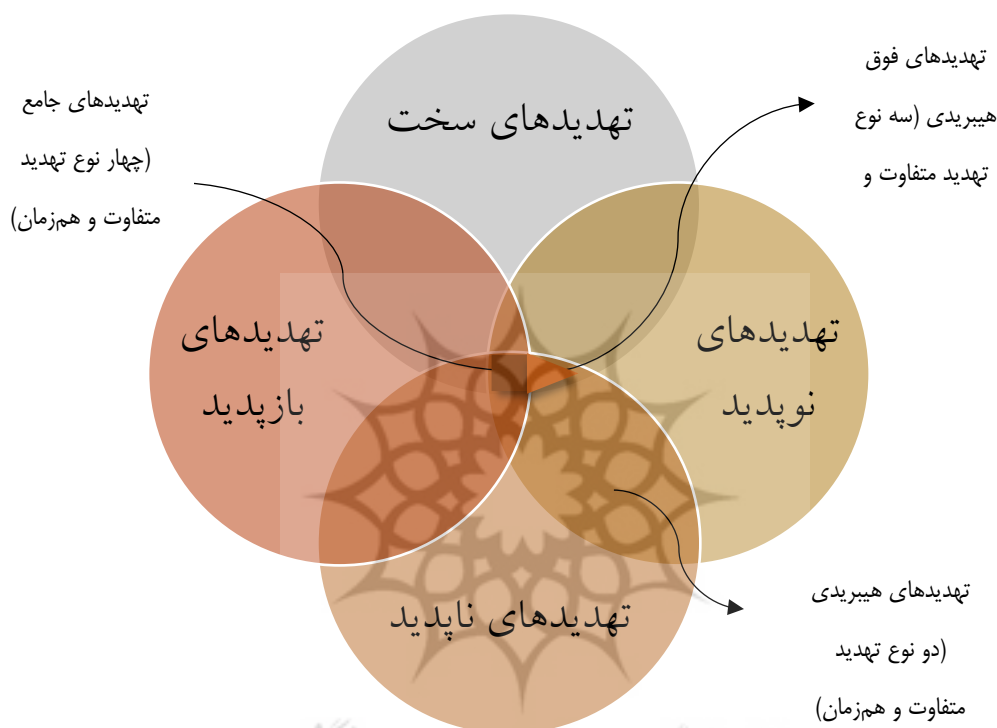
تهدیدهای جامع (چهار نوع تهدید متفاوت و هم‌زمان)

تهدیدهای سخت

تهدیدهای فوق هیبریدی (سه نوع تهدید متفاوت و

تهدیدهای بازپدید

تهدیدهای نوپدید

تهدیدهای ناپدید

تهدیدهای هیبریدی (دو نوع تهدید متفاوت و هم‌زمان)